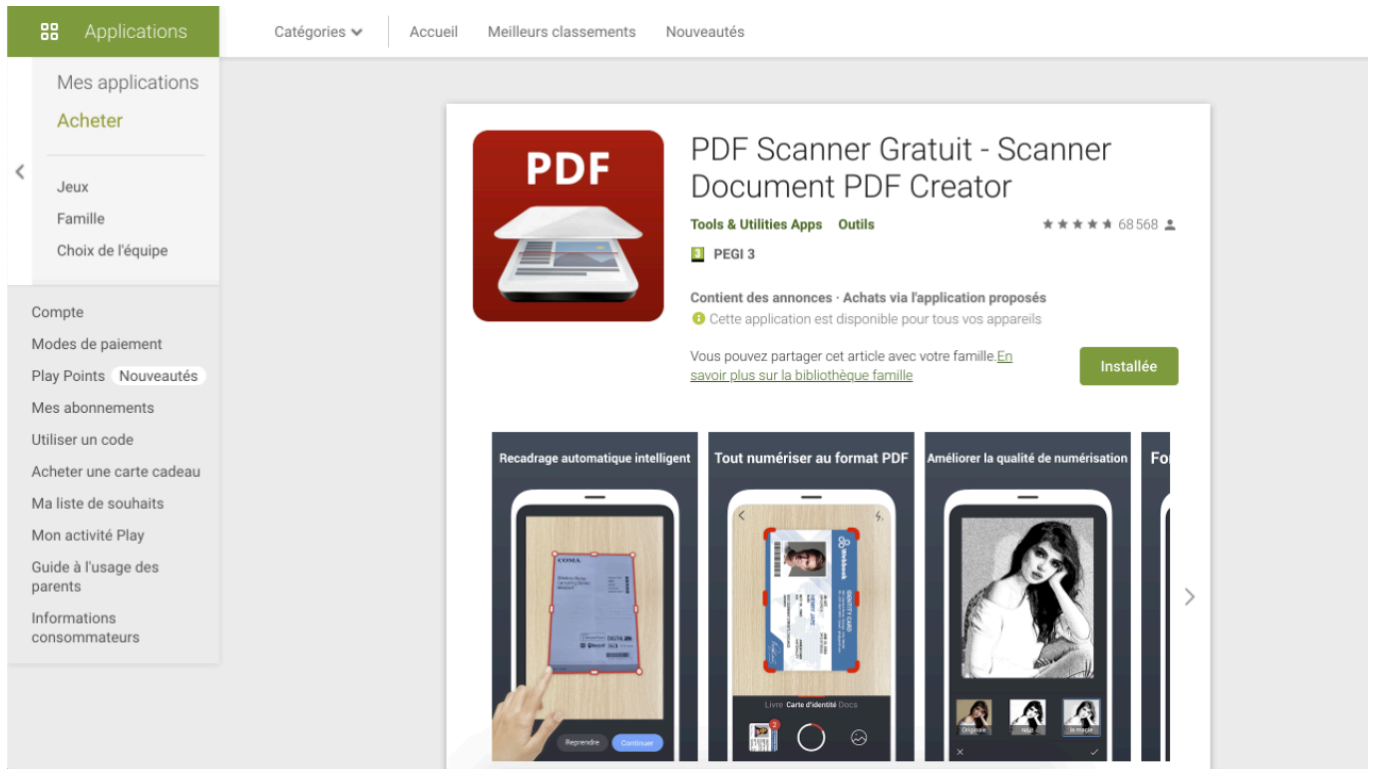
Applications

Catégories

Accueil

Meilleurs classements

Nouveautés

Mes applications

Acheter

Jeux

Famille

Choix de l'équipe

Compte

Modes de paiement

Play Points Nouveautés

Mes abonnements

Utiliser un code

Acheter une carte cadeau

Ma liste de souhaits

Mon activité Play

Guide à l'usage des parents

Informations consommateurs

PDF

PDF Scanner Gratuit - Scanner Document PDF Creator

Tools & Utilities Apps Outils

68 568

PEGI 3

Contient des annonces · Achats via l'application proposés

Cette application est disponible pour tous vos appareils

Vous pouvez partager cet article avec votre famille. En savoir plus sur la bibliothèque famille

Installée

Recadrage automatique intelligent

Reprendre

Continuer

Tout numériser au format PDF

Livre Carte d'identité Docs

Améliorer la qualité de numérisation

Fo